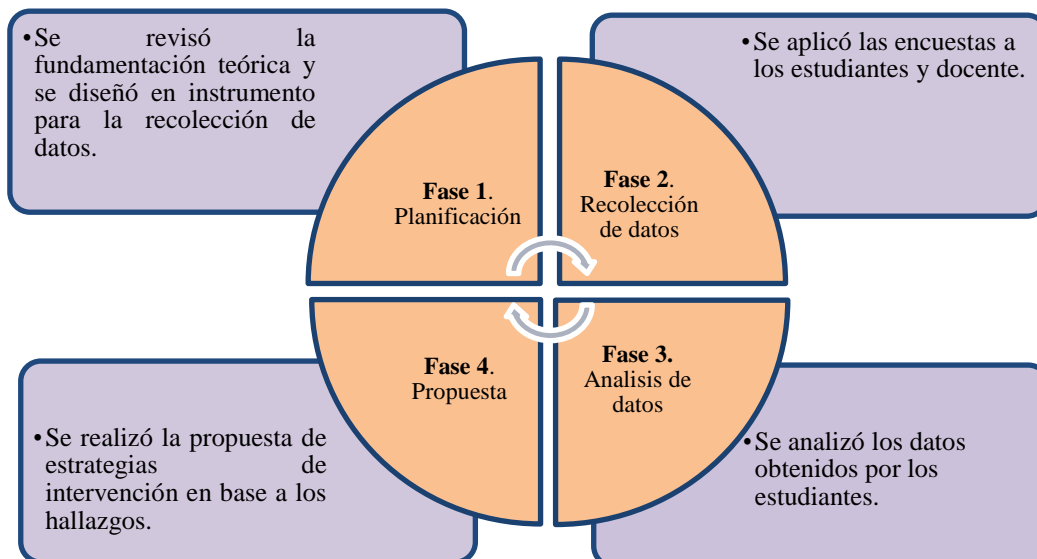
• Se revisó la fundamentación teórica y se diseñó en instrumento para la recolección de datos.

• Se aplicó las encuestas a los estudiantes y docente.

**Fase 1**. Planificación

**Fase 2**. Recolección de datos

**Fase 4**. Propuesta

**Fase 3.** Analisis de datos

• Se realizó la propuesta de estrategias de intervención en base a los hallazgos.

• Se analizó los datos obtenidos por los estudiantes.